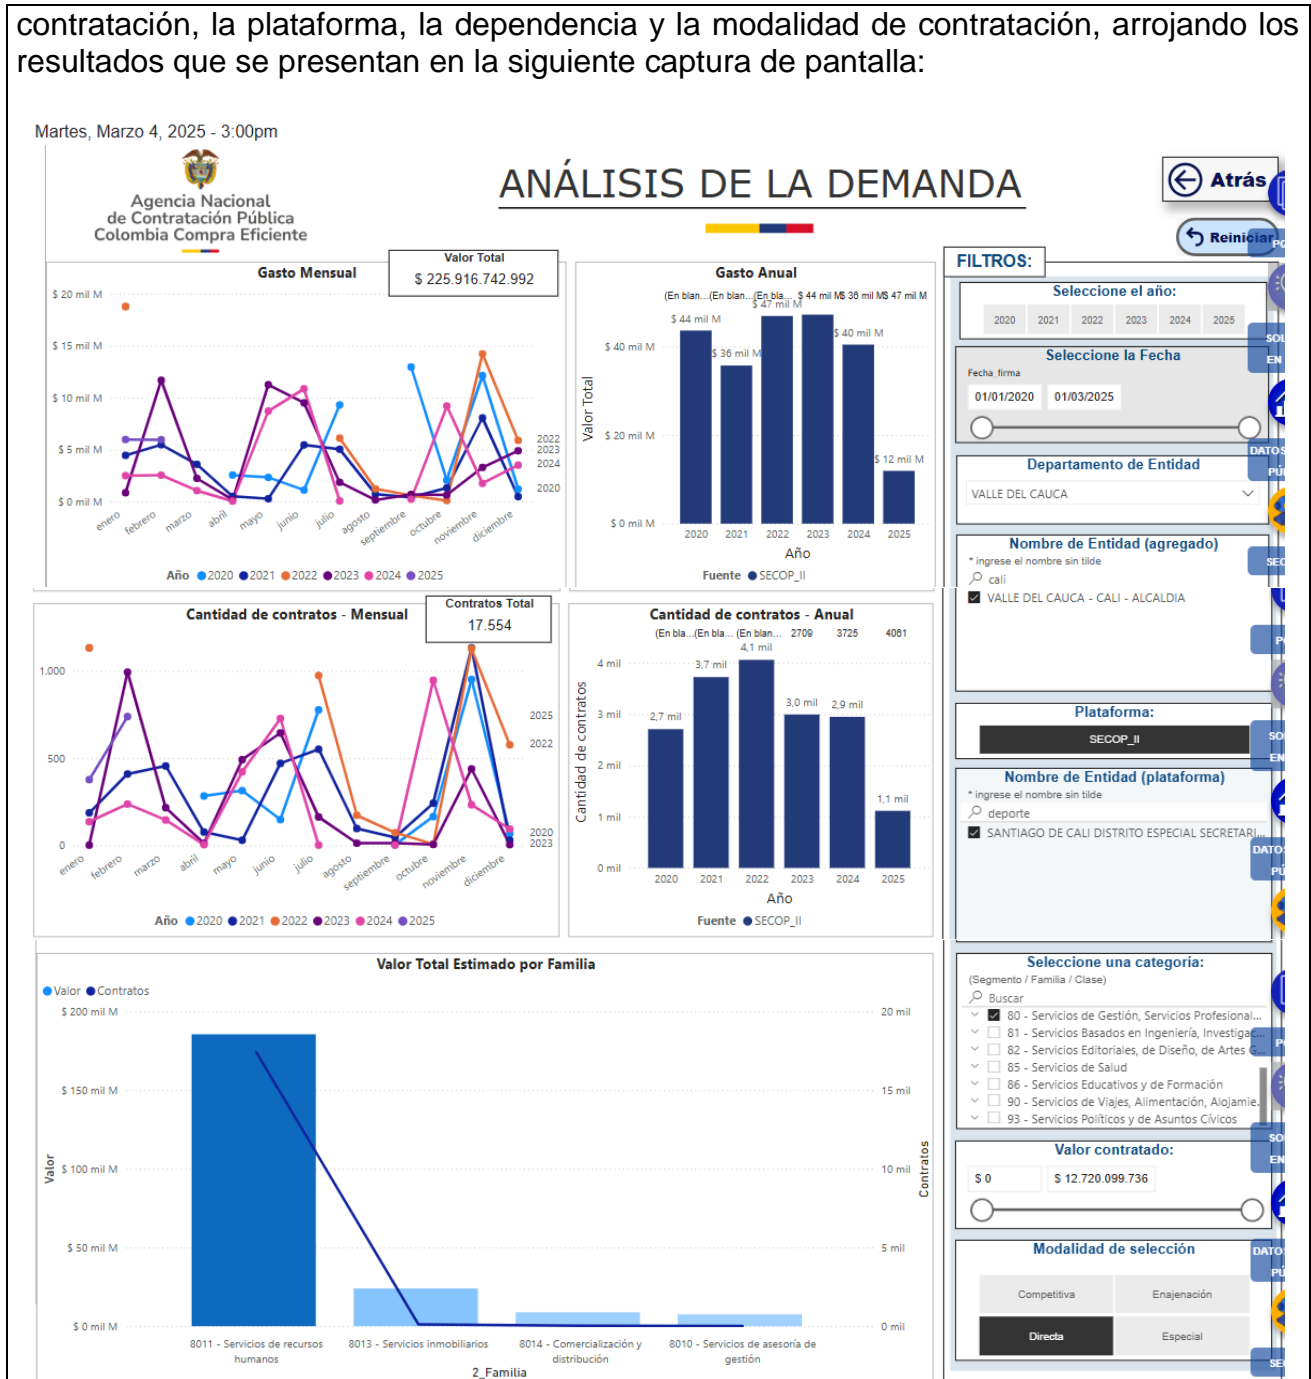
contratación, la plataforma, la dependencia y la modalidad de contratación, arrojando los resultados que se presentan en la siguiente captura de pantalla:

Martes, Marzo 4, 2025 - 3:00pm

Agencia Nacional de Contratación Pública Colombia Compra Eficiente

ANÁLISIS DE LA DEMANDA

Atrás
Reiniciar

Gasto Mensual

Valor Total
$ 225.916.742.992

$ 20 mil M
$ 15 mil M
$ 10 mil M
$ 5 mil M
$ 0 mil M

enero febrero marzo abril mayo junio julio agosto septiembre octubre noviembre diciembre

2022 2023 2024 2020

Año 2020 2021 2022 2023 2024 2025

Gasto Anual

(En blan... (En blan... (En bla... $ 44 mil M$ 38 mil M$ 47 mil M

$ 44 mil M $ 36 mil M $ 47 mil M $ 40 mil M $ 12 mil M

$ 40 mil M
$ 20 mil M
$ 0 mil M

Valor Total

2020 2021 2022 2023 2024 2025
Año

Fuente SECOP_II

FILTROS:

Seleccione el año:
2020 2021 2022 2023 2024 2025

Seleccione la Fecha
Fecha_firma
01/01/2020 01/03/2025

Departamento de Entidad
VALLE DEL CAUCA

Nombre de Entidad (agregado)
* ingrese el nombre sin tilde
cali
VALLE DEL CAUCA - CALI - ALCALDIA

Plataforma:
SECOP_II

Nombre de Entidad (plataforma)
* ingrese el nombre sin tilde
deporte
SANTIAGO DE CALI DISTRITO ESPECIAL SECRETARI...

Cantidad de contratos - Mensual

Contratos Total
17.554

1.000
500
0

enero febrero marzo abril mayo junio julio agosto septiembre octubre noviembre diciembre

2025 2022 2020 2023

Año 2020 2021 2022 2023 2024 2025

Cantidad de contratos - Anual

(En bla... (En bla... (En blan... 2709 3725 4061

2,7 mil 3,7 mil 4,1 mil 3,0 mil 2,9 mil 1,1 mil

4 mil
3 mil
2 mil
1 mil
0 mil

Cantidad de contratos

2020 2021 2022 2023 2024 2025
Año

Fuente SECOP_II

Valor Total Estimado por Familia

Valor Contratos

$ 200 mil M
$ 150 mil M
$ 100 mil M
$ 50 mil M
$ 0 mil M

Valor

20 mil
15 mil
10 mil
5 mil
0 mil

Contratos

8011 - Servicios de recursos humanos
8013 - Servicios inmobiliarios
8014 - Comercialización y distribución
8010 - Servicios de asesoría de gestión

2_Familia

Seleccione una categoría:
(Segmento / Familia / Clase)
Buscar
80 - Servicios de Gestión, Servicios Profesional...
81 - Servicios Basados en Ingeniería, Investiga...
82 - Servicios Editoriales, de Diseño, de Artes G...
85 - Servicios de Salud
86 - Servicios Educativos y de Formación
90 - Servicios de Viajes, Alimentación, Alojamie...
93 - Servicios Políticos y de Asuntos Cívicos

Valor contratado:
$ 0
$ 12.720.099.736

Modalidad de selección
Competitiva
Enajenación
Directa
Especial